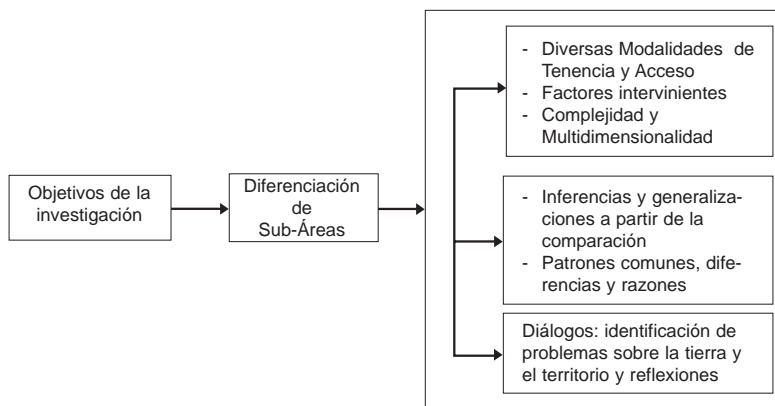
Objetivos de la investigación

Diferenciación de Sub-Áreas

- Diversas Modalidades de Tenencia y Acceso
- Factores intervinientes
- Complejidad y Multidimensionalidad

- Inferencias y generalizaciones a partir de la comparación
- Patrones comunes, diferencias y razones

Diálogos: identificación de problemas sobre la tierra y el territorio y reflexiones